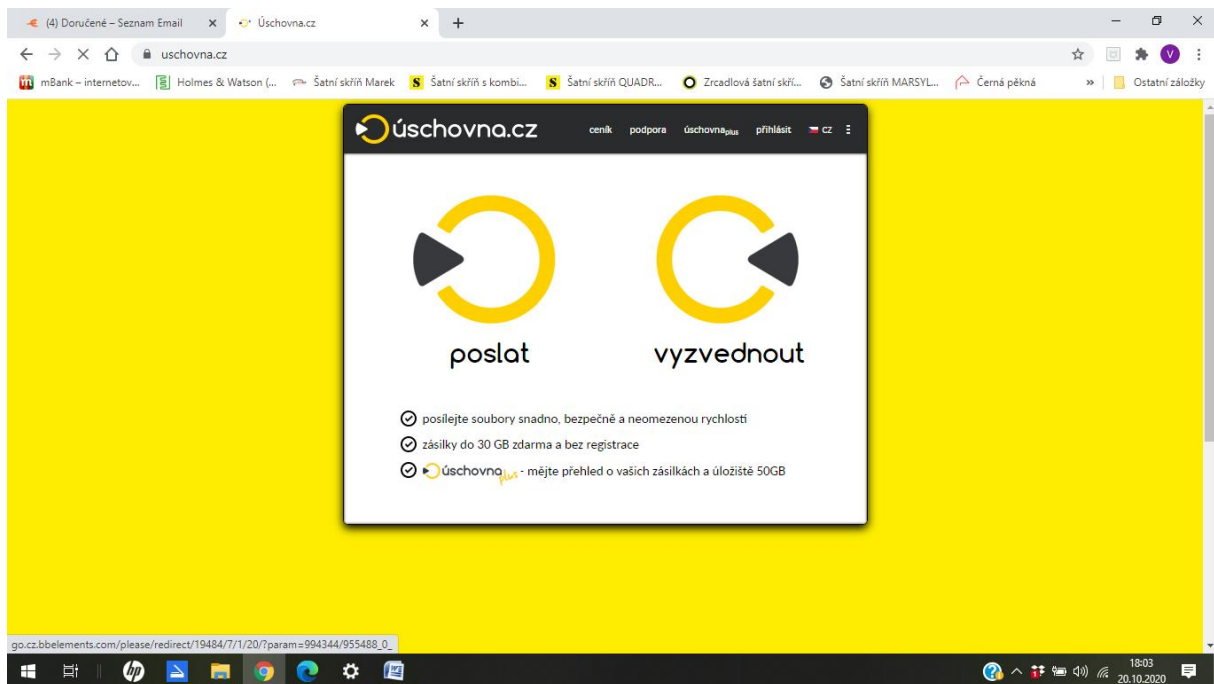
(4) Doručené – Seznam Email
Úschovna.cz
uschovna.cz
mBank – internetov... Holmes & Watson (... Šatní skříň Marek Šatní skříň s kombi... Šatní skříň QUADR... Zrcadlová šatní skří... Šatní skříň MARSYL... Černá pěkná » Ostatní záložky

úschovna.cz
ceník podpora úschovna$_{plus}$ přihlásit CZ

poslat
vyzvednout

posílejte soubory snadno, bezpečně a neomezenou rychlostí
zásilky do 30 GB zdarma a bez registrace
úschovna$_{plus}$ - mějte přehled o vašich zásilkách a úložiště 50GB

go.cz.bbelements.com/please/redirect/19484/7/1/20/?param=994344/955488_0_

18:03
20.10.2020